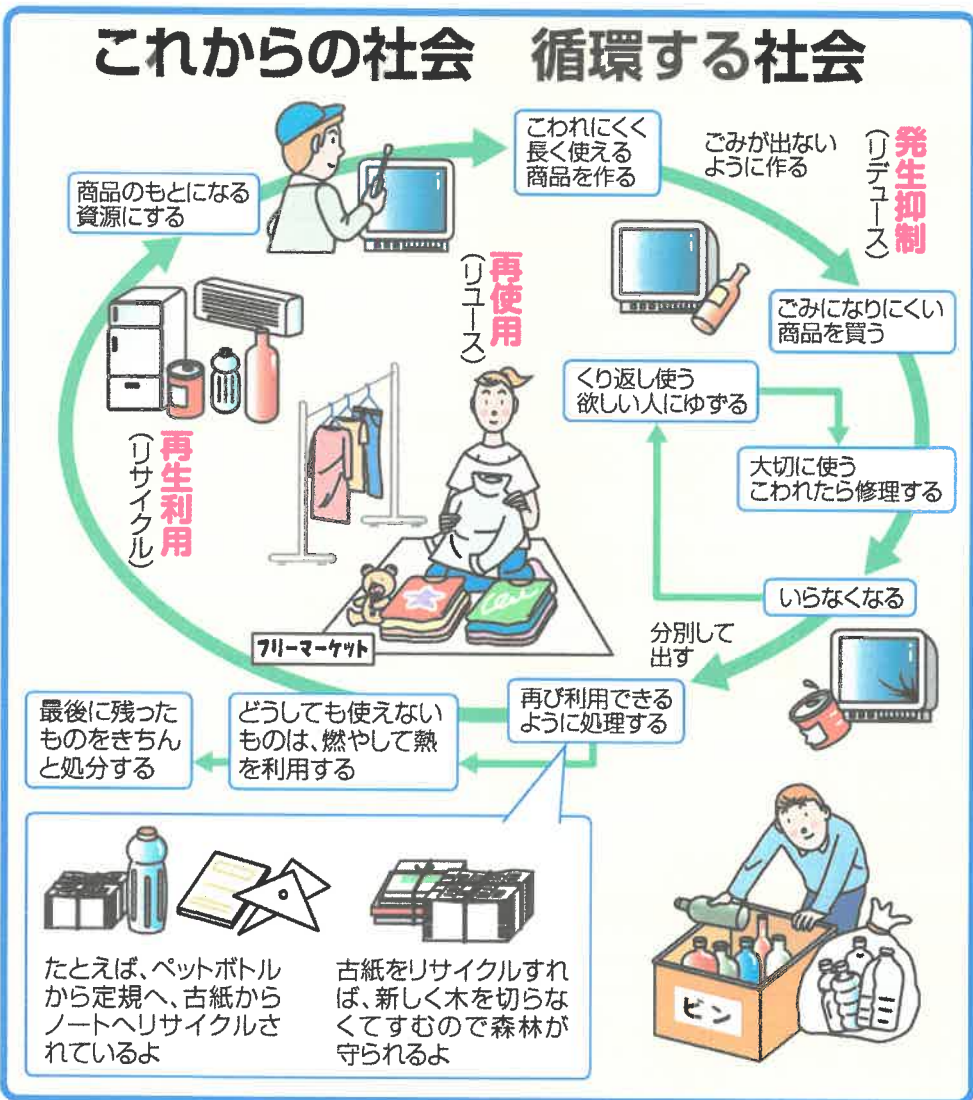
これからの社会　循環する社会

商品のもとになる資源にする

こわれにくく長く使える商品を作る

ごみが出ないように作る

発生抑制（リデュース）

ごみになりにくい商品を買う

再使用（リユース）

くり返し使う欲しい人にゆずる

大切に使うこわれたら修理する

再生利用（リサイクル）

いらなくなる

フリーマーケット

分別して出す

再び利用できるように処理する

どうしても使えないものは、燃やして熱を利用する

最後に残ったものをきちんと処分する

たとえば、ペットボトルから定規へ、古紙からノートへリサイクルされているよ

古紙をリサイクルすれば、新しく木を切らなくてすむので森林が守られるよ

ビン